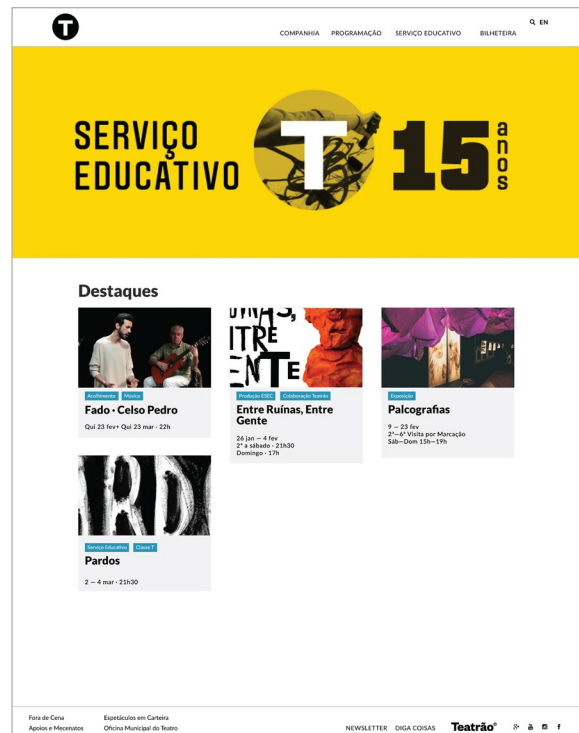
T

COMPANHIA PROGRAMAÇÃO SERVIÇO EDUCATIVO BILHETEIRA

EN

SERVIÇO EDUCATIVO T 15 anos

Destaques

Acolhimento Música

Fado · Celso Pedro

Qui 23 fev+ Qui 23 mar · 22h

Produção ESEC Colaboração Teatrão

Entre Ruínas, Entre Gente

26 jan — 4 fev
2ª a sábado · 21h30
Domingo · 17h

Exposição

Palcografias

9 — 23 fev
2ª–6ª Visita por Marcação
Sáb–Dom 15h–19h

Serviço Educativo Classe T

Pardos

2 — 4 mar · 21h30

Fora de Cena
Apoios e Mecenatos

Espetáculos em Carteira
Oficina Municipal do Teatro

NEWSLETTER DIGA COISAS Teatrão